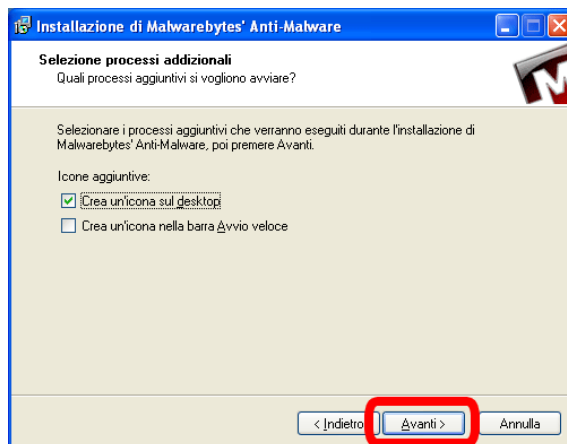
Installazione di Malwarebytes' Anti-Malware

Selezione processi addizionali
Quali processi aggiuntivi si vogliono avviare?

Selezionare i processi aggiuntivi che verranno eseguiti durante l'installazione di Malwarebytes' Anti-Malware, poi premere Avanti.

Icone aggiuntive:
Crea un'icona sul desktop
Crea un'icona nella barra Avvio veloce

< Indietro
Avanti >
Annulla